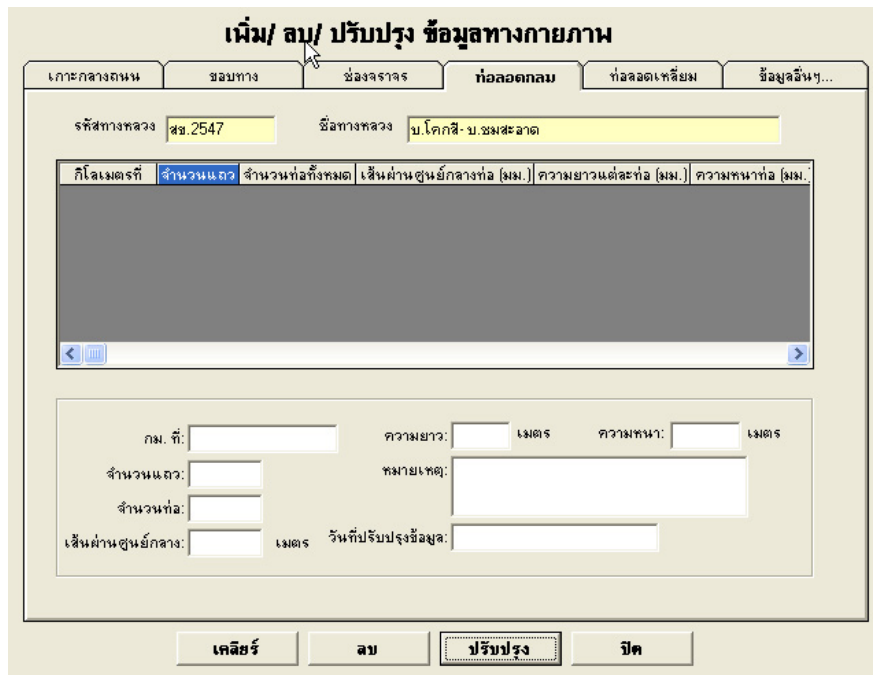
เพิ่ม/ ลบ/ ปรับปรุง ข้อมูลทางกายภาพ

เกาะกลางถนน | ขอบทาง | ช่องจราจร | ท่อลอดกลม | ท่อลอดเหลี่ยม | ข้อมูลอื่นๆ...

รหัสทางหลวง สข.2547 ชื่อทางหลวง บ.โคกสี-บ.ชมสะอาด

| กิโลเมตรที่ | จำนวนแถว | จำนวนท่อทั้งหมด | เส้นผ่านศูนย์กลางท่อ (มม.) | ความยาวแต่ละท่อ (มม.) | ความหนาท่อ (มม. |
|---|---|---|---|---|---|

กม. ที่:
ความยาว: เมตร
ความหนา: เมตร
จำนวนแถว:
หมายเหตุ:
จำนวนท่อ:
เส้นผ่านศูนย์กลาง: เมตร
วันที่ปรับปรุงข้อมูล:

เคลียร์ ลบ ปรับปรุง ปิด